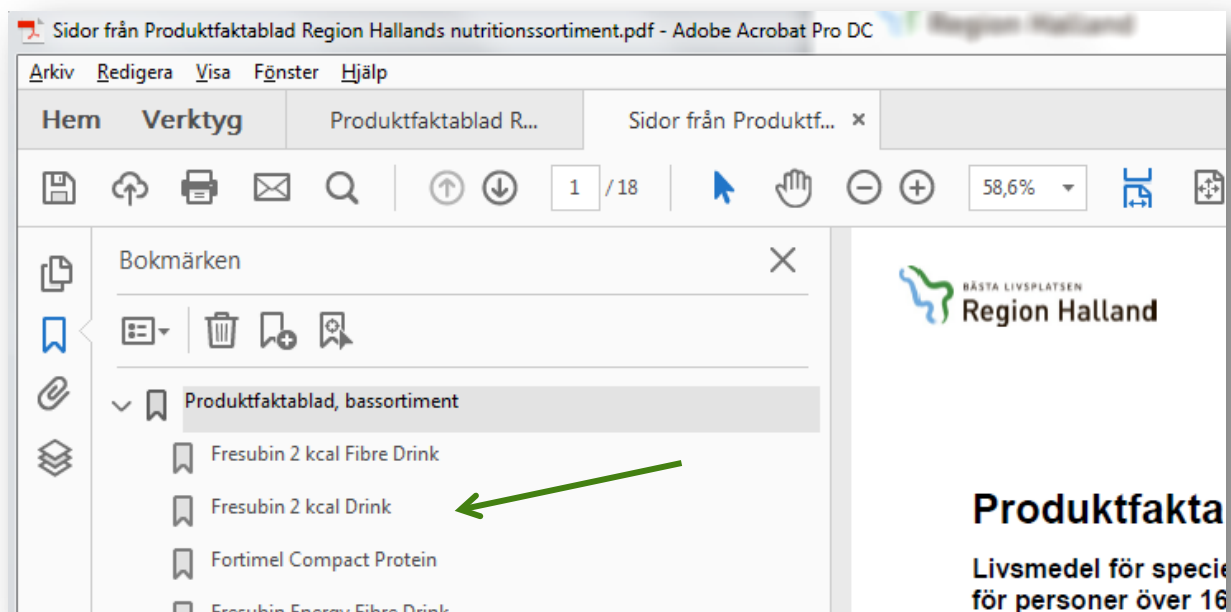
Sidor från Produktfaktablad Region Hallands nutritionssortiment.pdf - Adobe Acrobat Pro DC

Arkiv Redigera Visa Fönster Hjälp

Hem Verktyg Produktfaktablad R... Sidor från Produktf... ×

1 / 18 58,6%

Bokmärken

Produktfaktablad, bassortiment

Fresubin 2 kcal Fibre Drink

Fresubin 2 kcal Drink

Fortimel Compact Protein

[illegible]

BÄSTA LIVSPLATSEN
Region Halland

Produktfakta

Livsmedel för specie
för personer över 16